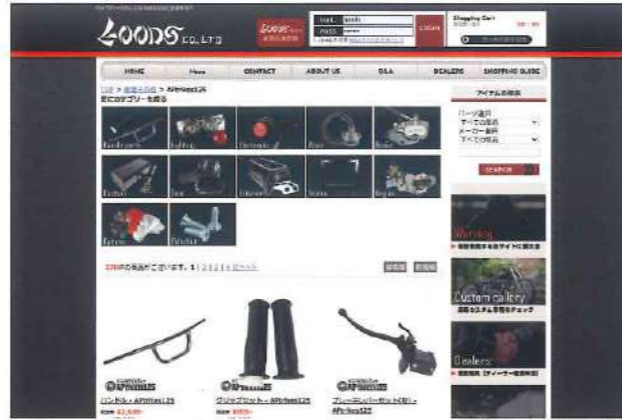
GOODS CO.,LTD

MAIL

PASS

LOGIN

Shopping Cart

HOME

News

CONTACT

ABOUT US

Q&A

DEALERS

SHOPPING GUIDE

TOP > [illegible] > APtrikes125

アイテムの検索

SEARCH

Handle parts

Lighting

Electronic

Rear

Brake

Exterior

Seat

Intake

Stand

Engine

Option

Detailed

Warning

Custom Gallery

Dealers

APtrikes125

APtrikes125

APtrikes125

ハンドル - APtrikes125

グリップセット - APtrikes125

ブレーキレバーセット(右) - APtrikes125